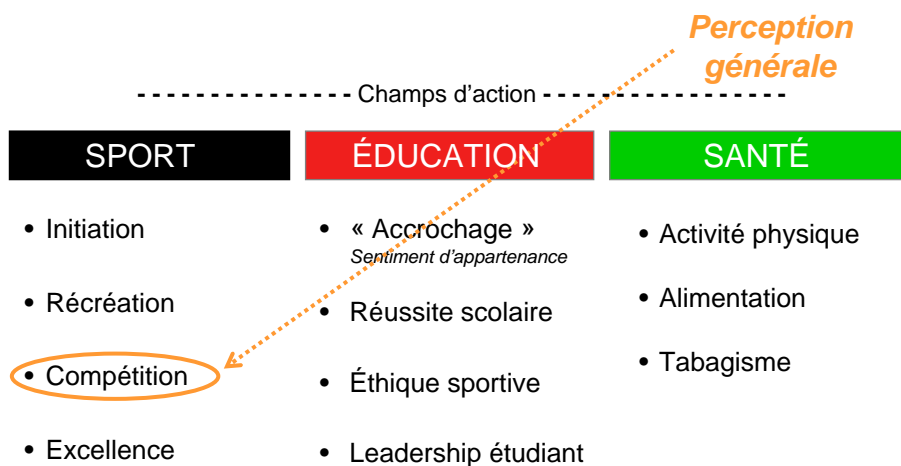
Perception générale

Champs d'action

SPORT

• Initiation
• Récréation
• Compétition
• Excellence

ÉDUCATION

• « Accrochage »
Sentiment d'appartenance
• Réussite scolaire
• Éthique sportive
• Leadership étudiant

SANTÉ

• Activité physique
• Alimentation
• Tabagisme